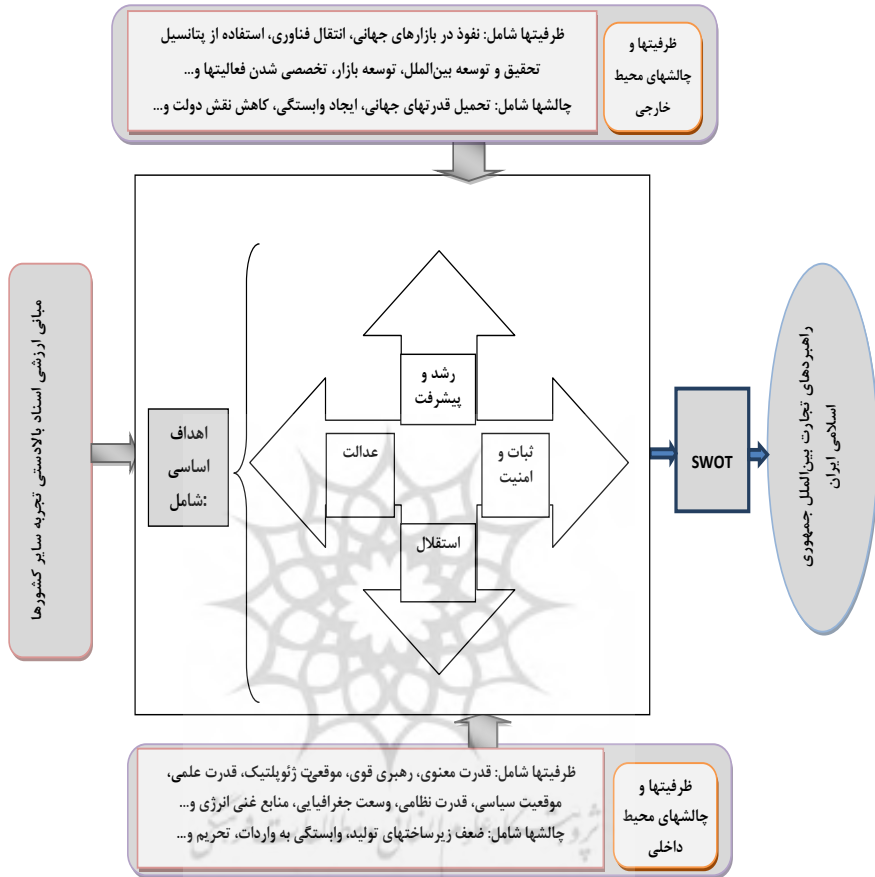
ظرفیتها و چالشهای محیط خارجی

ظرفیتها شامل: نفوذ در بازارهای جهانی، انتقال فناوری، استفاده از پتانسیل تحقیق و توسعه بین‌الملل، توسعه بازار، تخصصی شدن فعالیتها و...
چالشها شامل: تحمیل قدرتهای جهانی، ایجاد وابستگی، کاهش نقش دولت و...

مبانی ارزشی اسناد بالادستی تجربه سایر کشورها

اهداف اساسی شامل:

رشد و پیشرفت

عدالت

ثبات و امنیت

استقلال

SWOT

راهبردهای تجارت بین‌الملل جمهوری اسلامی ایران

ظرفیتها و چالشهای محیط داخلی

ظرفیتها شامل: قدرت معنوی، رهبری قوی، موقعیت ژئوپلتیک، قدرت علمی، موقعیت سیاسی، قدرت نظامی، وسعت جغرافیایی، منابع غنی انرژی و...
چالشها شامل: ضعف زیرساختهای تولید، وابستگی به واردات، تحریم و...